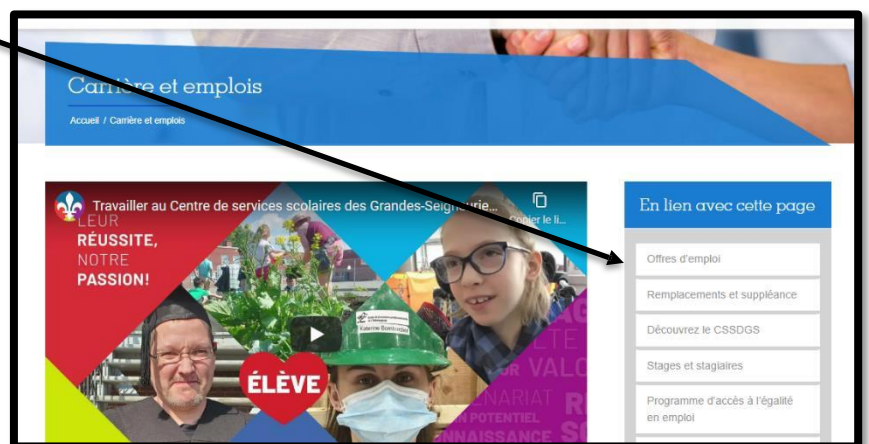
Carrière et emplois

Accueil / Carrière et emplois

Travailler au Centre de services scolaires des Grandes-Seigneurie...

Copier le li...

LEUR
RÉUSSITE,
NOTRE
PASSION!

ÉLÈVE

VALO
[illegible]NARIAT
POTENTIEL
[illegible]NNAISSANCE

En lien avec cette page

Offres d'emploi

Remplacements et suppléance

Découvrez le CSSDGS

Stages et stagiaires

Programme d'accès à l'égalité en emploi